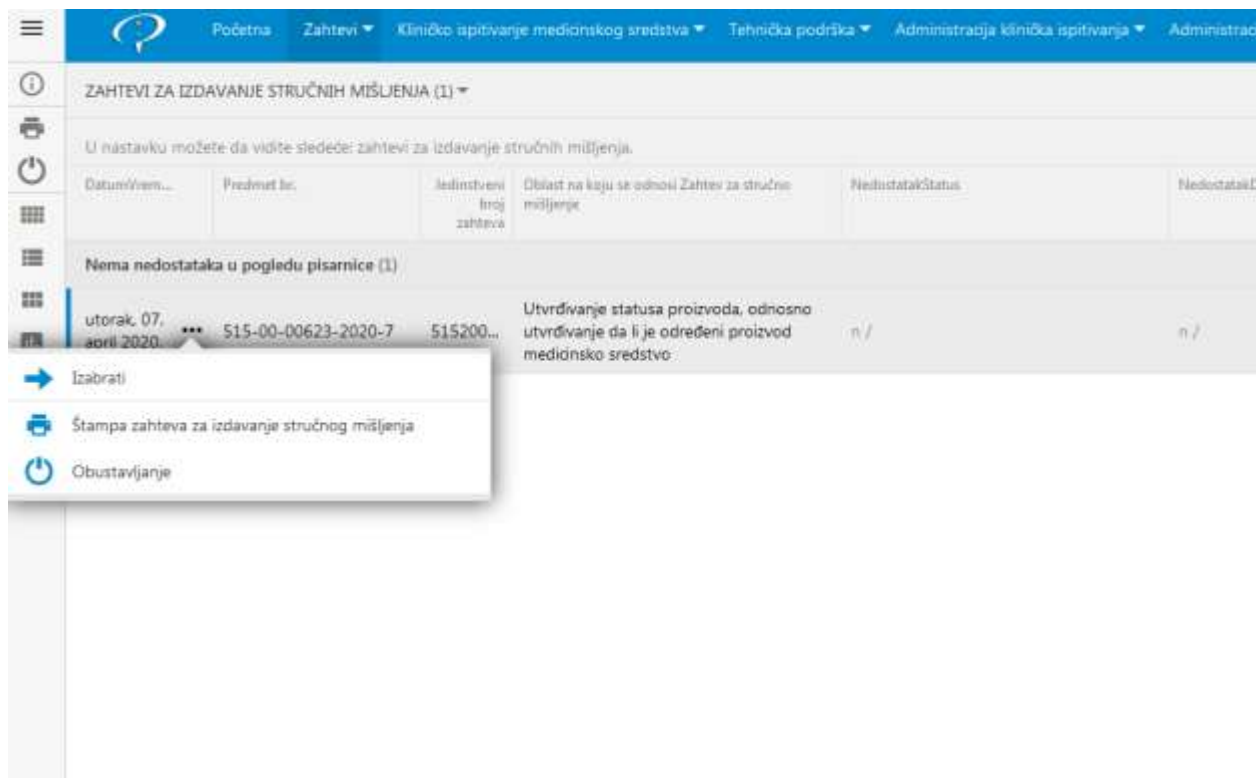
Početna Zahtevi ▾ Kliničko ispitivanje medicinskog sredstva ▾ Tehnička podrška ▾ Administracija klinička ispitivanja ▾ Administrac

ZAHTEVI ZA IZDAVANJE STRUČNIH MIŠLJENJA (1) ▾

U nastavku možete da vidite sledeće zahtevi za izdavanje stručnih mišljenja.

| DatumVrem... | Predmet br. | Jedinstveni broj zahteva | Oblast na koju se odnosi Zahtev za stručno mišljenje | NedostatakStatus | Nedostatak |
|---|---|---|---|---|---|
| Nema nedostataka u pogledu pisarnice (1) | | | | | |
| utorak, 07. april 2020. | 515-00-00623-2020-7 | 515200... | Utvrđivanje statusa proizvoda, odnosno utvrđivanje da li je određeni proizvod medicinsko sredstvo | n / | n / |

Izabrati
Štampa zahteva za izdavanje stručnog mišljenja
Obustavljanje